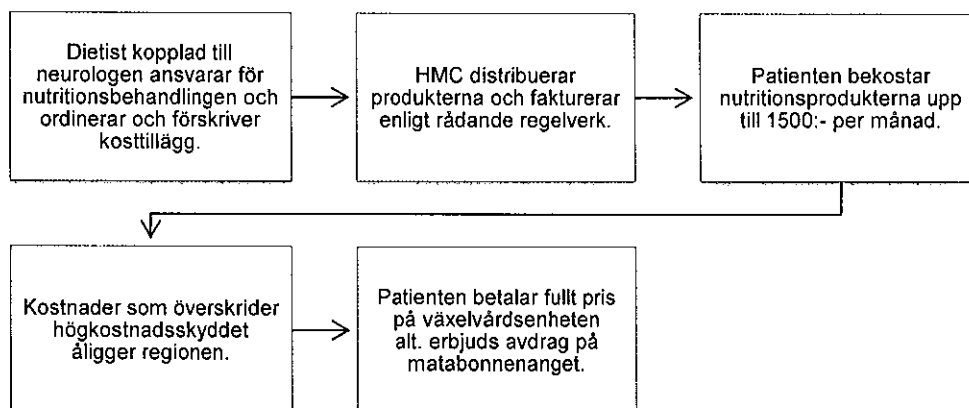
Dietist kopplad till neurologen ansvarar för nutritionsbehandlingen och ordinerar och förskriver kosttillägg.

HMC distribuerar produkterna och fakturerar enligt rådande regelverk.

Patienten bekostar nutritionsprodukterna upp till 1500:- per månad.

Kostnader som överskrider högkostnadsskyddet åligger regionen.

Patienten betalar fullt pris på växelvårdsenheten alt. erbjuds avdrag på matabonnenanget.